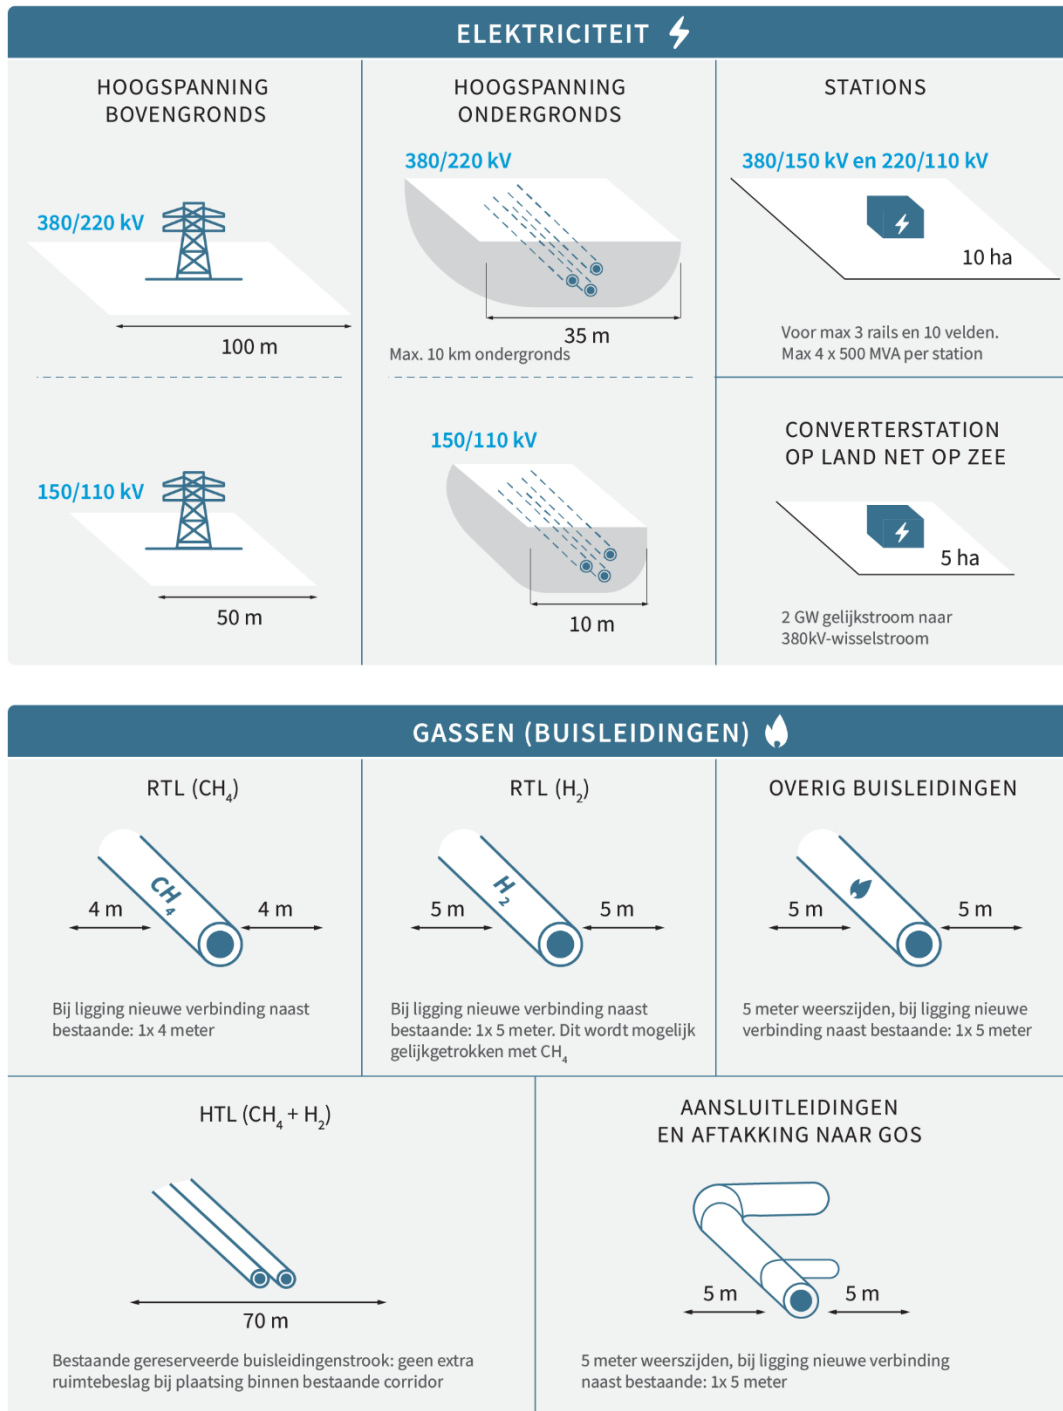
ELEKTRICITEIT

HOOGSPANNING BOVENGRONDS

380/220 kV

100 m

150/110 kV

50 m

HOOGSPANNING ONDERGRONDS

380/220 kV

35 m

Max. 10 km ondergronds

150/110 kV

10 m

STATIONS

380/150 kV en 220/110 kV

10 ha

Voor max 3 rails en 10 velden. Max 4 x 500 MVA per station

CONVERTERSTATION OP LAND NET OP ZEE

5 ha

2 GW gelijkstroom naar 380kV-wisselstroom

GASSEN (BUISLEIDINGEN)

RTL ($CH_4$)

$CH_4$

4 m

4 m

Bij ligging nieuwe verbinding naast bestaande: 1x 4 meter

RTL ($H_2$)

$H_2$

5 m

5 m

Bij ligging nieuwe verbinding naast bestaande: 1x 5 meter. Dit wordt mogelijk gelijkgetrokken met $CH_4$

OVERIG BUISLEIDINGEN

5 m

5 m

5 meter weerszijden, bij ligging nieuwe verbinding naast bestaande: 1x 5 meter

HTL ($CH_4$ + $H_2$)

70 m

Bestaande gereserveerde buisleidingenstrook: geen extra ruimtebeslag bij plaatsing binnen bestaande corridor

AANSLUITLEIDINGEN EN AFTAKKING NAAR GOS

5 m

5 m

5 meter weerszijden, bij ligging nieuwe verbinding naast bestaande: 1x 5 meter